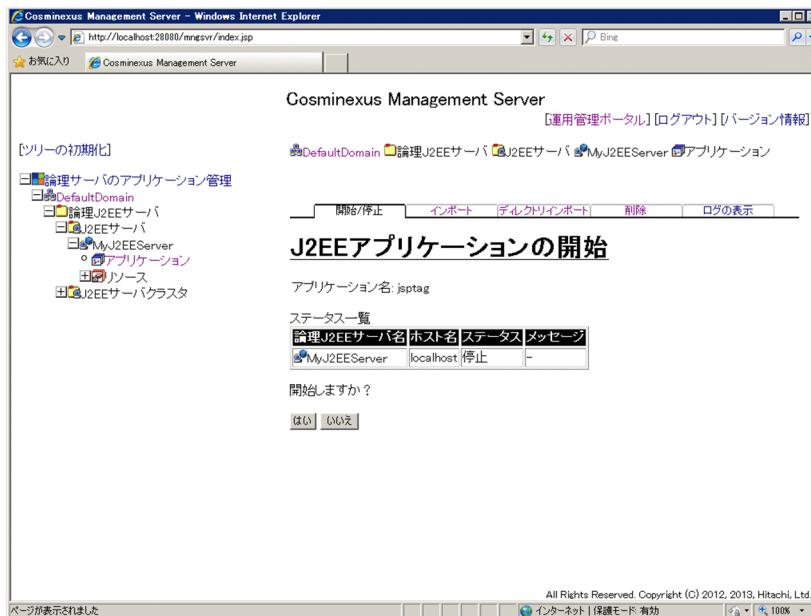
Cosminexus Management Server - Windows Internet Explorer

http://localhost:28080/mngsvr/index.jsp

Bing

お気に入り

Cosminexus Management Server

Cosminexus Management Server

[運用管理ポータル] [ログアウト] [バージョン情報]

[ツリーの初期化]

論理サーバのアプリケーション管理
DefaultDomain
論理J2EEサーバ
J2EEサーバ
MyJ2EEServer
アプリケーション
リソース
J2EEサーバクラスタ

DefaultDomain 論理J2EEサーバ J2EEサーバ MyJ2EEServer アプリケーション

開始/停止 | インポート | ディレクトリインポート | 削除 | ログの表示

J2EEアプリケーションの開始

アプリケーション名: jsptag

ステータス一覧

| 論理J2EEサーバ名 | ホスト名 | ステータス | メッセージ |
|---|---|---|---|
| MyJ2EEServer | localhost | 停止 | - |

開始しますか？

はい いいえ

All Rights Reserved. Copyright (C) 2012, 2013, Hitachi, Ltd.

ページが表示されました

インターネット | 保護モード: 有効

100%